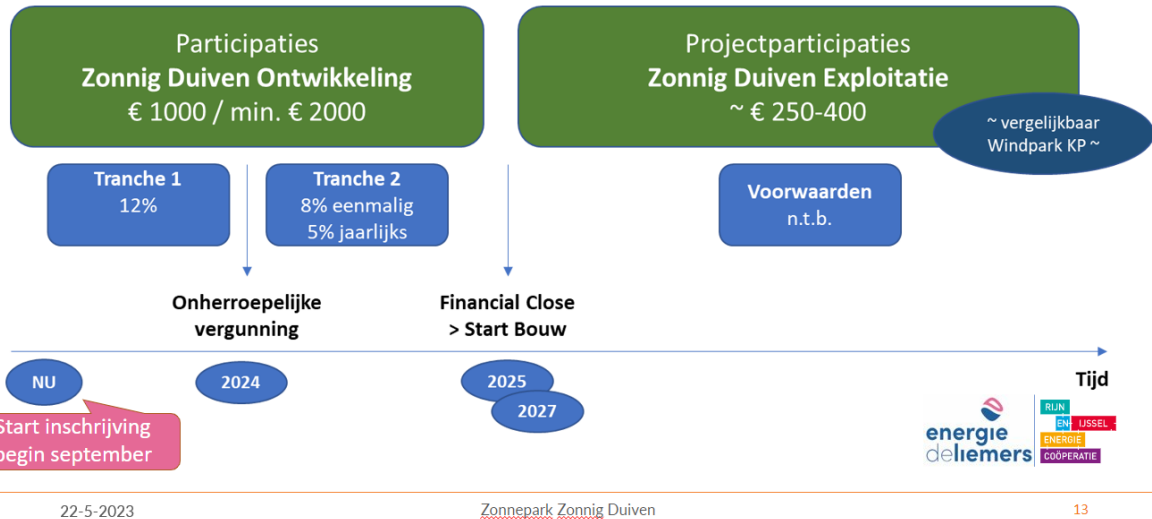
Participaties
**Zonnig Duiven Ontwikkeling**
€ 1000 / min. € 2000

Projectparticipaties
**Zonnig Duiven Exploitatie**
~ € 250-400

~ vergelijkbaar Windpark KP ~

**Tranche 1**
12%

**Tranche 2**
8% eenmalig
5% jaarlijks

**Voorwaarden**
n.t.b.

**Onherroepelijke vergunning**

**Financial Close > Start Bouw**

NU

2024

2025

2027

Tijd

Start inschrijving begin september

energie deliemers

RIJN EN IJSSEL ENERGIE COÖPERATIE

22-5-2023

Zonnepark Zonnig Duiven

13